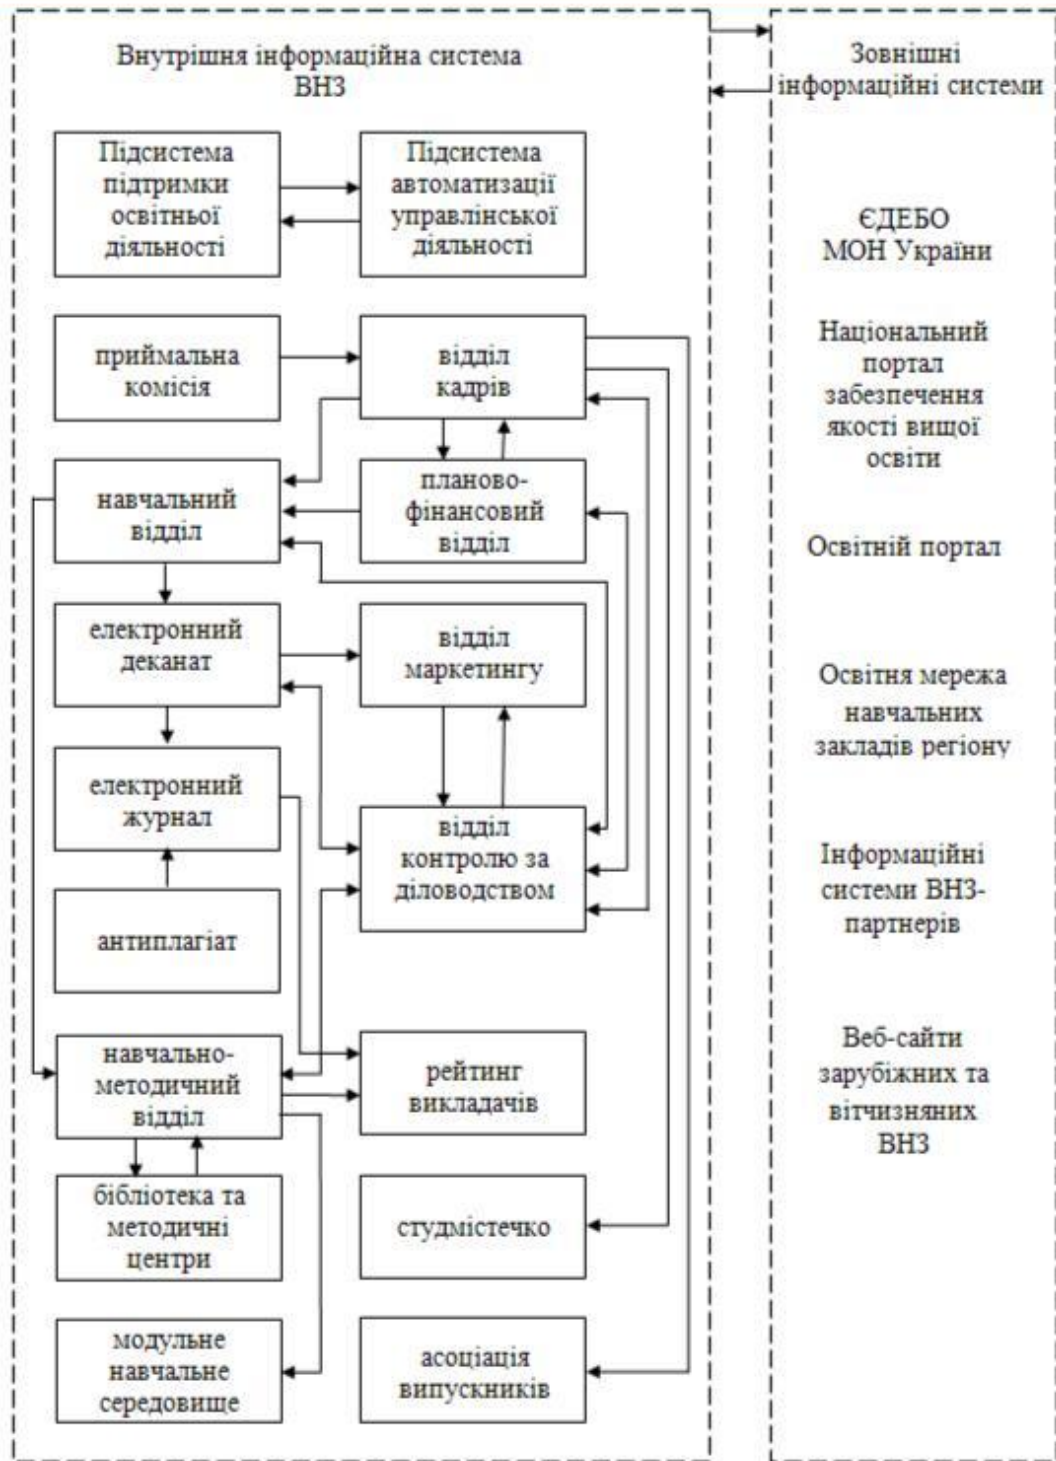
Внутрішня інформаційна система ВНЗ

Зовнішні інформаційні системи

Підсистема підтримки освітньої діяльності

Підсистема автоматизації управлінської діяльності

ЄДЕБО МОН України

приймальна комісія

відділ кадрів

Національний портал забезпечення якості вищої освіти

навчальний відділ

планово-фінансовий відділ

Освітній портал

електронний деканат

відділ маркетингу

Освітня мережа навчальних закладів регіону

електронний журнал

відділ контролю за діловодством

Інформаційні системи ВНЗ-партнерів

антиплагіат

навчально-методичний відділ

рейтинг викладачів

Веб-сайти зарубіжних та вітчизняних ВНЗ

бібліотека та методичні центри

студмістечко

модульне навчальне середовище

асоціація випускників